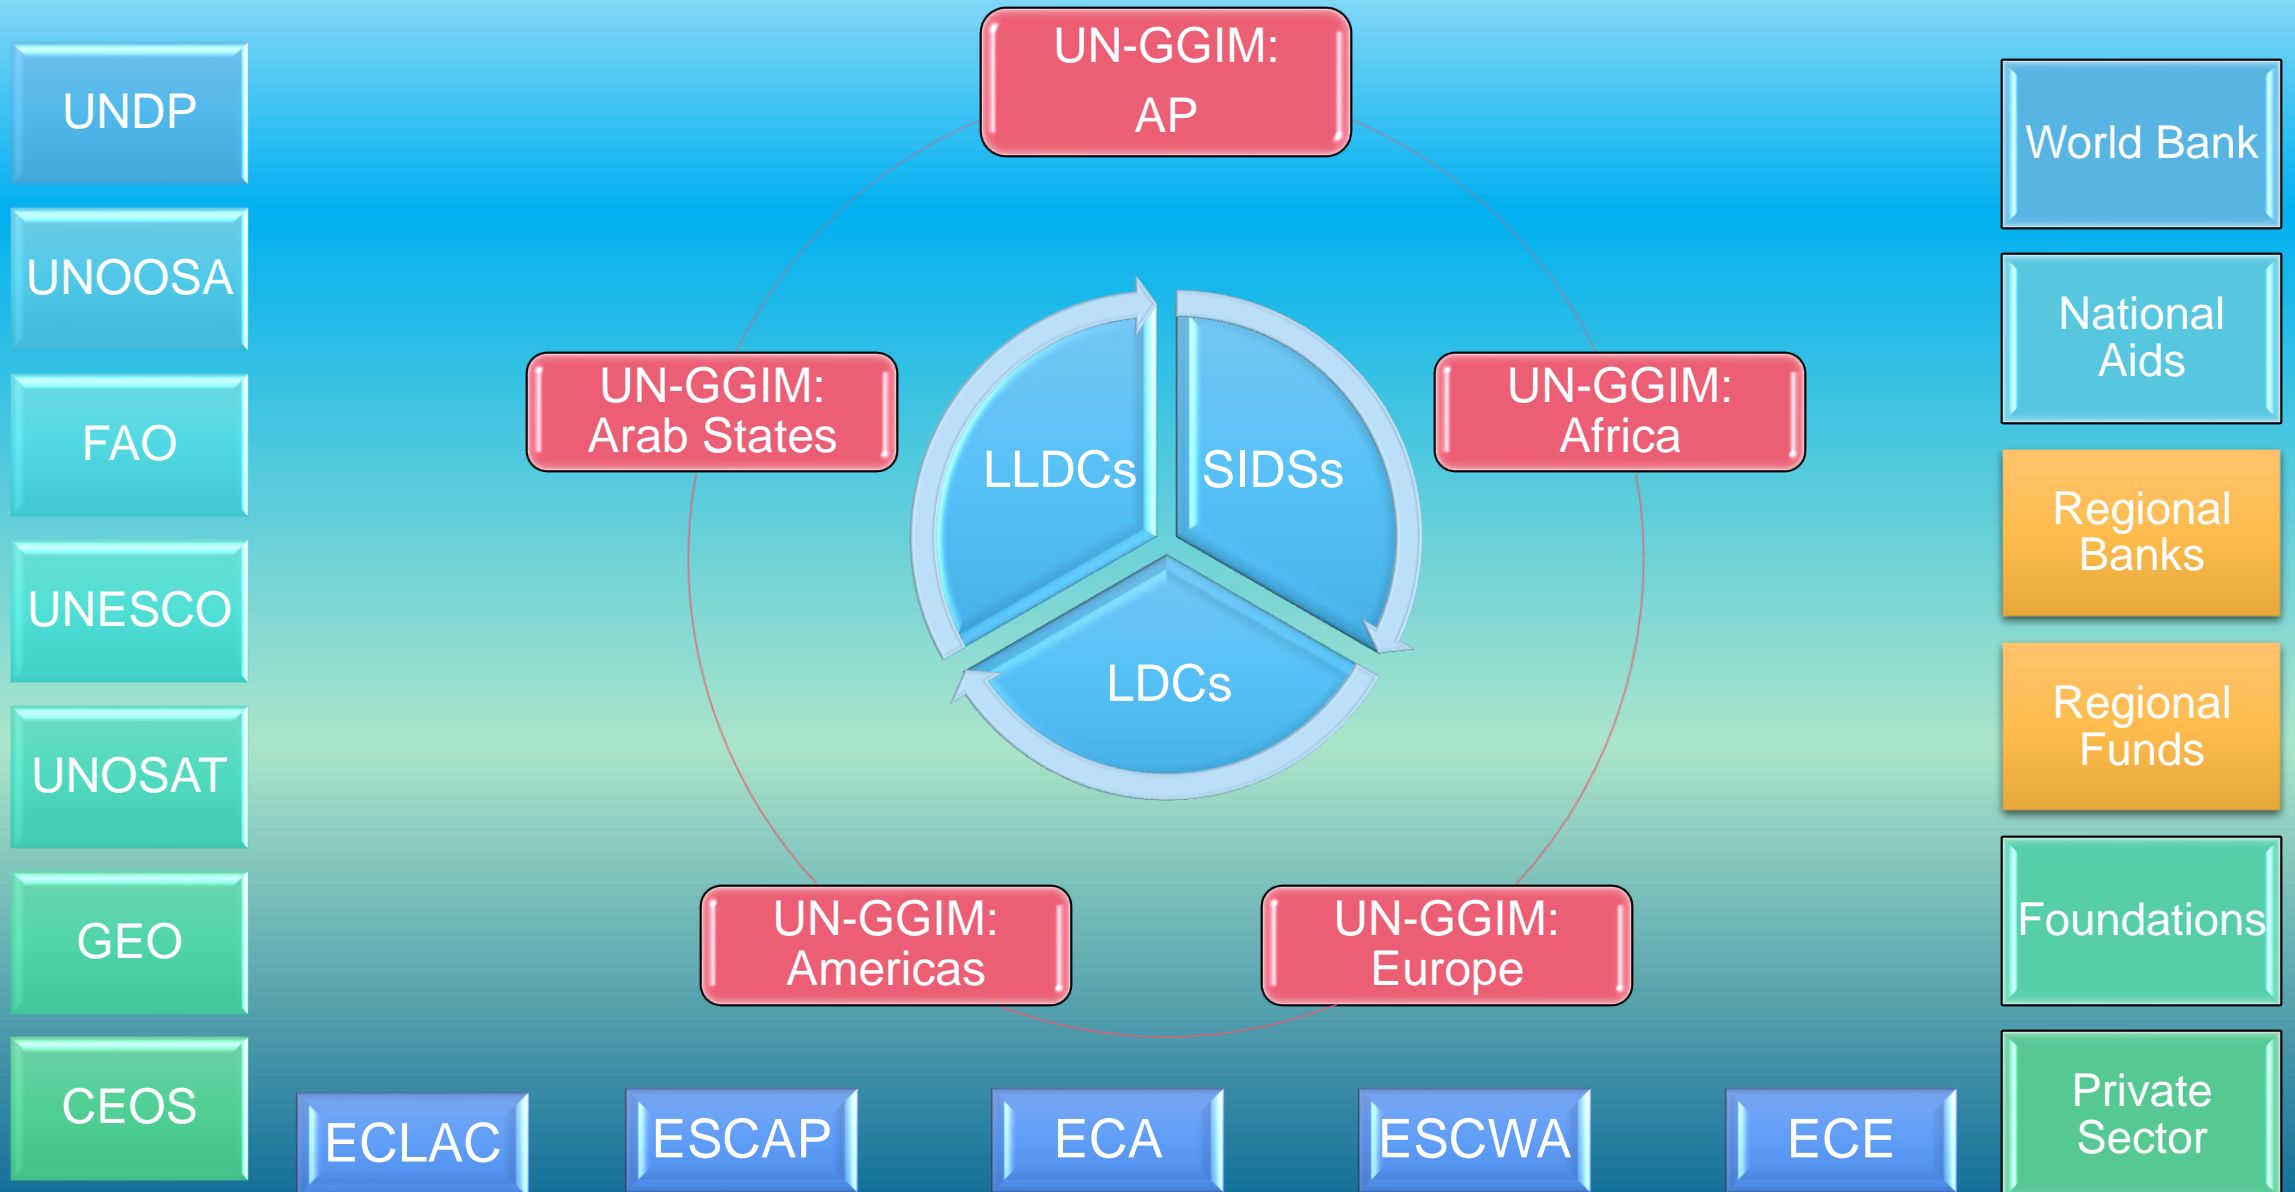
UNDP

UNOOSA

FAO

UNESCO

UNOSAT

GEO

CEOS

UN-GGIM: AP

UN-GGIM: Arab States

UN-GGIM: Africa

LLDCs

SIDSs

LDCs

UN-GGIM: Americas

UN-GGIM: Europe

World Bank

National Aids

Regional Banks

Regional Funds

Foundations

Private Sector

ECLAC

ESCAP

ECA

ESCWA

ECE